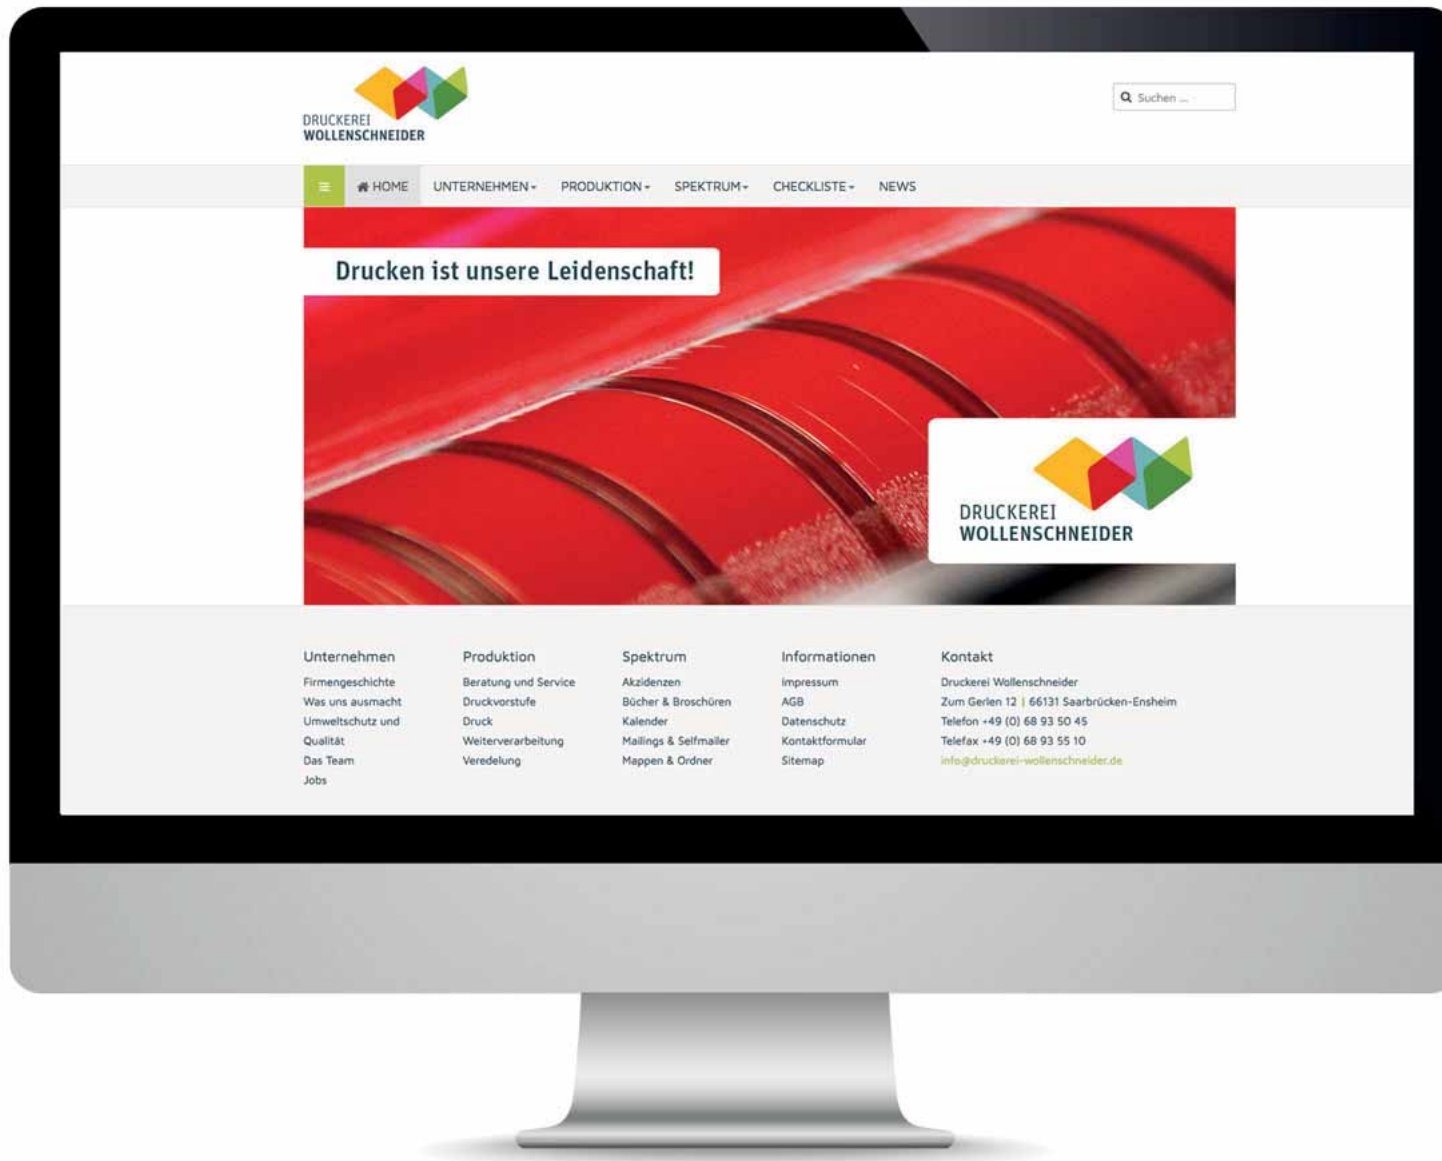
DRUCKEREI
WOLLENSCHNEIDER

Suchen ...

HOME UNTERNEHMEN PRODUKTION SPEKTRUM CHECKLISTE NEWS

Drucken ist unsere Leidenschaft!

DRUCKEREI
WOLLENSCHNEIDER

Unternehmen
Firmengeschichte
Was uns ausmacht
Umweltschutz und Qualität
Das Team
Jobs

Produktion
Beratung und Service
Druckvorstufe
Druck
Weiterverarbeitung
Veredelung

Spektrum
Akzidenzen
Bücher & Broschüren
Kalender
Mailings & Selfmailer
Mappen & Ordner

Informationen
Impressum
AGB
Datenschutz
Kontaktformular
Sitemap

Kontakt
Druckerei Wollenschneider
Zum Gerlen 12 | 66131 Saarbrücken-Ensheim
Telefon +49 (0) 68 93 50 45
Telefax +49 (0) 68 93 55 10
info@druckerei-wollenschneider.de